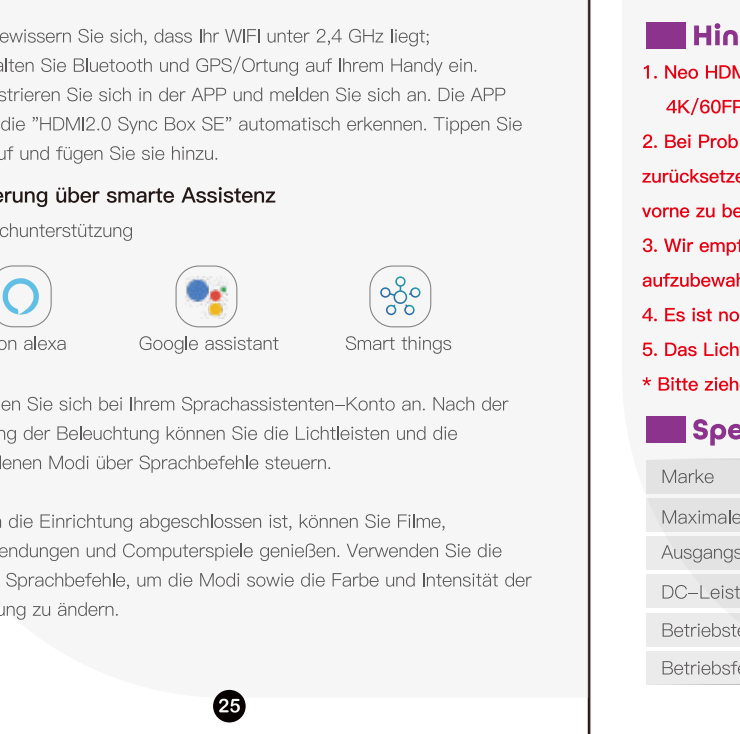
ewissern Sie sich, dass Ihr WIFI unter 2,4 GHz liegt;
alten Sie Bluetooth und GPS/Ortung auf Ihrem Handy ein.
strieren Sie sich in der APP und melden Sie sich an. Die APP die "HDMI2.0 Sync Box SE" automatisch erkennen. Tippen Sie uf und fügen Sie sie hinzu.

erung über smarte Assistenz

chunterstützung

on alexa

Google assistant

Smart things

en Sie sich bei Ihrem Sprachassistenten–Konto an. Nach der ng der Beleuchtung können Sie die Lichtleisten und die lenen Modi über Sprachbefehle steuern.

die Einrichtung abgeschlossen ist, können Sie Filme, endungen und Computerspiele genießen. Verwenden Sie die Sprachbefehle, um die Modi sowie die Farbe und Intensität der ung zu ändern.

25

Hin

1. Neo HDM
4K/60FF
2. Bei Prob
zurücksetze
vorne zu be
3. Wir empf
aufzubewah
4. Es ist no
5. Das Lich
* Bitte zieh

Spe

| Marke |
|---|
| Maximale |
| Ausgangs |
| DC–Leist |
| Betriebste |
| Betriebsfe |